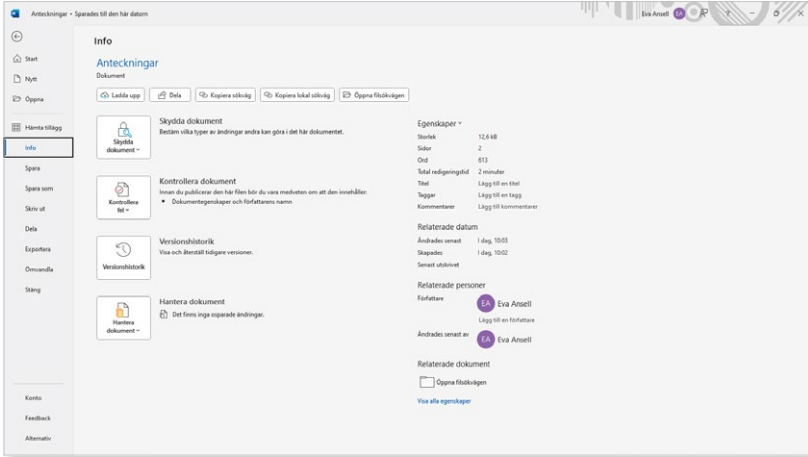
Anteckningar • Sparades till den här datorn

Eva Ansell EA

Start
Nytt
Öppna
Hämta tillägg
Info
Spara
Spara som
Skriv ut
Dela
Exportera
Omvandla
Stäng

Konto
Feedback
Alternativ

Info

Anteckningar
Dokument

Ladda upp
Dela
Kopiera sökväg
Kopiera lokal sökväg
Öppna filsökvägen

Skydda dokument
Skydda dokument
Bestäm vilka typer av ändringar andra kan göra i det här dokumentet.

Kontrollera fel
Kontrollera dokument
Innan du publicerar den här filen bör du vara medveten om att den innehåller:
• Dokumentegenskaper och författarens namn

Versionshistorik
Versionshistorik
Visa och återställ tidigare versioner.

Hantera dokument
Hantera dokument
Det finns inga osparade ändringar.

Egenskaper

| | |
|---|---|
| Storlek | 12,6 kB |
| Sidor | 2 |
| Ord | 613 |
| Total redigeringstid | 2 minuter |
| Titel | Lägg till en titel |
| Taggar | Lägg till en tagg |
| Kommentarer | Lägg till kommentarer |

Relaterade datum

| | |
|---|---|
| Ändrades senast | I dag, 10:03 |
| Skapades | I dag, 10:02 |
| Senast utskrivet | |

Relaterade personer
Författare
EA Eva Ansell
Lägg till en författare
Ändrades senast av
EA Eva Ansell

Relaterade dokument
Öppna filsökvägen
Visa alla egenskaper